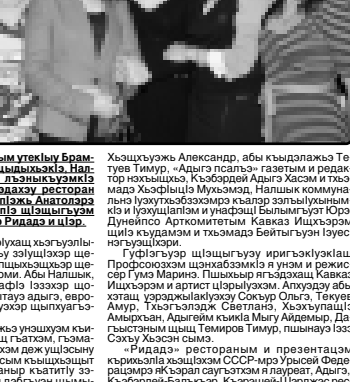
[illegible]ыы утеклыу Брам-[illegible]лыдыхьэхіэ. Нал-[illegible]лъыныкъуэмкіэ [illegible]дэхэу ресторан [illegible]пэжь Анатолэрэ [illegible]пэ щіэщыгъуэм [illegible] Ридадэ и щіэр.

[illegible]іуащ хьэгъуэлы-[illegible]у зэлущіэхэр щэ-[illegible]ущіэхьхэр щэ-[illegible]ом. Абы Налшык, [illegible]афіэ Іэзэхэр щэ-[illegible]тауэ адыгэ, евро-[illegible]узэхэр щыпхуагъэ-

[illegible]жь унэшхуэм къи-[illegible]щ гъатхэм, гъэма-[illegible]эм дежущіэсыну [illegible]сым къыщызыщт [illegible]анэр къатитіу зэ-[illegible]

Хьэщіхъуэжь Александр, абы къыдэлажьэ Тетуев Тимур, «Адыгэ псалъэ» газетым и редактор нэхъыщхьэ Къэбэрдей Адыгэ Хасэм и тхьэмадэ Хьэфіыщіэ Мухьэмэд, Налшык коммунальнэ Іуэхутхьэбзэхэмрэ къалэр зэлъыІухыным кІэ и Іуэхущіапіэм и унафэщі Былымгъут Юрэ, Дунейпсо Арткомитетым Кавказ Ищхъэрэмкіэ щиіэ къудамэм и тхьэмадэ Бейтыгъуэн Іэуес нэгъуэщіхэри.

Гуфіэгъуэр щіэщыгъуэу ирагъэкіуэкіащ Профсоюзхэм щэнхабзэмкіэ я унэм и режиссер Гумэ Маринэ. Пшыхьыр ягъэдэхащ Кавказ Ищхъэрэм и артист цІэрыІуэхэм. Ахуэдэу абы хэтащ уэрэджыІакІуэхэу Сокъур Ольгэ, Текуев Амур, Тхьэгъэлэдж Светланэ, Хьэхъупащіэ Амырхьан, Адыгейм къикіа Мыгу Айдемыр, Дагъыстэным щыщ Темиров Тимур, пшынауэ Іэзэ Сэхъу Хьэсэн сымэ.

«Ридадэ» ресторанным и презентацэм къриха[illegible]кіэ хьэщіэхэм СССР-мрэ Урысей Федерацэмрэ яКъэрал саугъэтхэм я лауреат, Адыгэ, Къэбэрдей-Балъкъэр, Къэрэщей-Шэрджэс ре-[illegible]